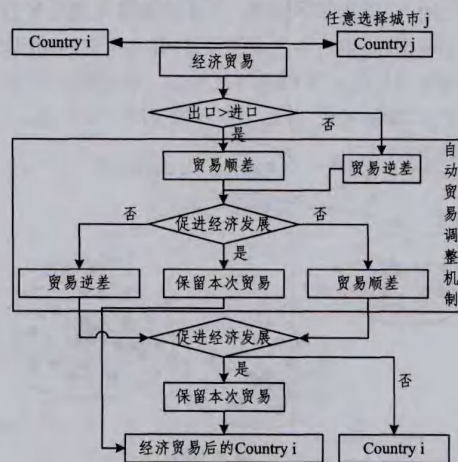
任意选择城市 j

Country i

Country j

经济贸易

出口>进口

是

否

贸易顺差

贸易逆差

否

促进经济发展

否

是

贸易逆差

保留本次贸易

贸易顺差

促进经济发展

是

否

保留本次贸易

经济贸易后的Country i

Country i

自动贸易调整机制